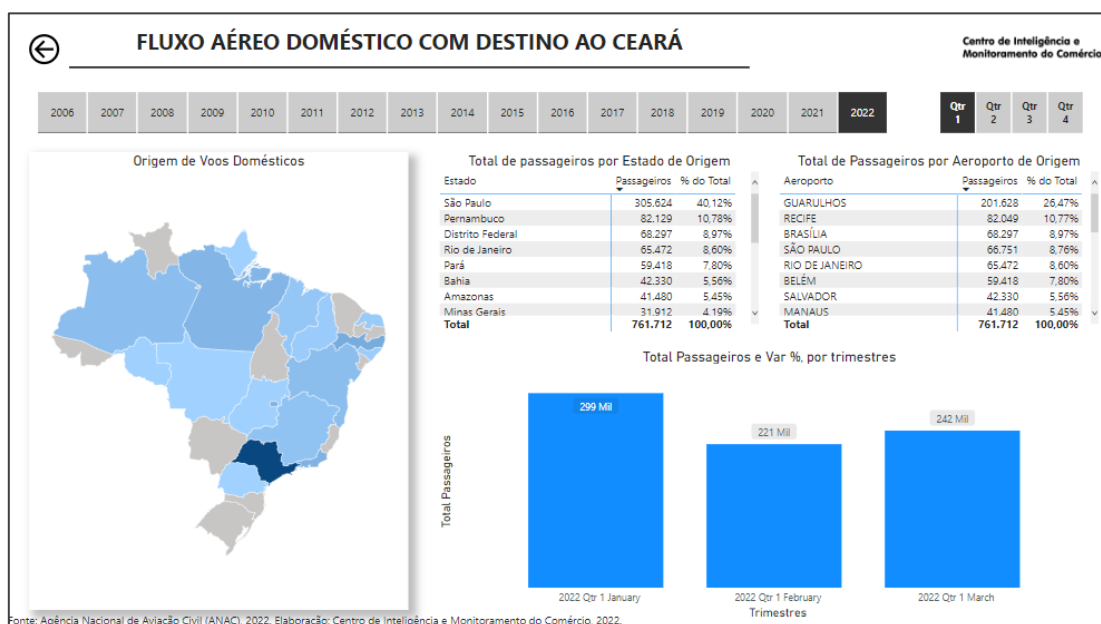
FLUXO AÉREO DOMÉSTICO COM DESTINO AO CEARÁ

Centro de Inteligência e Monitoramento do Comércio

2006 2007 2008 2009 2010 2011 2012 2013 2014 2015 2016 2017 2018 2019 2020 2021 2022

Qtr 1 Qtr 2 Qtr 3 Qtr 4

Origem de Voos Domésticos

Total de passageiros por Estado de Origem

| Estado | Passageiros | % do Total |
|---|---|---|
| São Paulo | 305.624 | 40,12% |
| Pernambuco | 82.129 | 10,78% |
| Distrito Federal | 68.297 | 8,97% |
| Rio de Janeiro | 65.472 | 8,60% |
| Pará | 59.418 | 7,80% |
| Bahia | 42.330 | 5,56% |
| Amazonas | 41.480 | 5,45% |
| Minas Gerais | 31.912 | 4,19% |
| Total | 761.712 | 100,00% |

Total de Passageiros por Aeroporto de Origem

| Aeroporto | Passageiros | % do Total |
|---|---|---|
| GUARULHOS | 201.628 | 26,47% |
| RECIFE | 82.049 | 10,77% |
| BRASÍLIA | 68.297 | 8,97% |
| SÃO PAULO | 66.751 | 8,76% |
| RIO DE JANEIRO | 65.472 | 8,60% |
| BELÉM | 59.418 | 7,80% |
| SALVADOR | 42.330 | 5,56% |
| MANAUS | 41.480 | 5,45% |
| Total | 761.712 | 100,00% |

Total Passageiros e Var %, por trimestres

Total Passageiros

299 Mil
221 Mil
242 Mil

2022 Qtr 1 January
2022 Qtr 1 February
2022 Qtr 1 March

Trimestres

Fonte: Agência Nacional de Aviação Civil (ANAC), 2022. Elaboração: Centro de Inteligência e Monitoramento do Comércio, 2022.